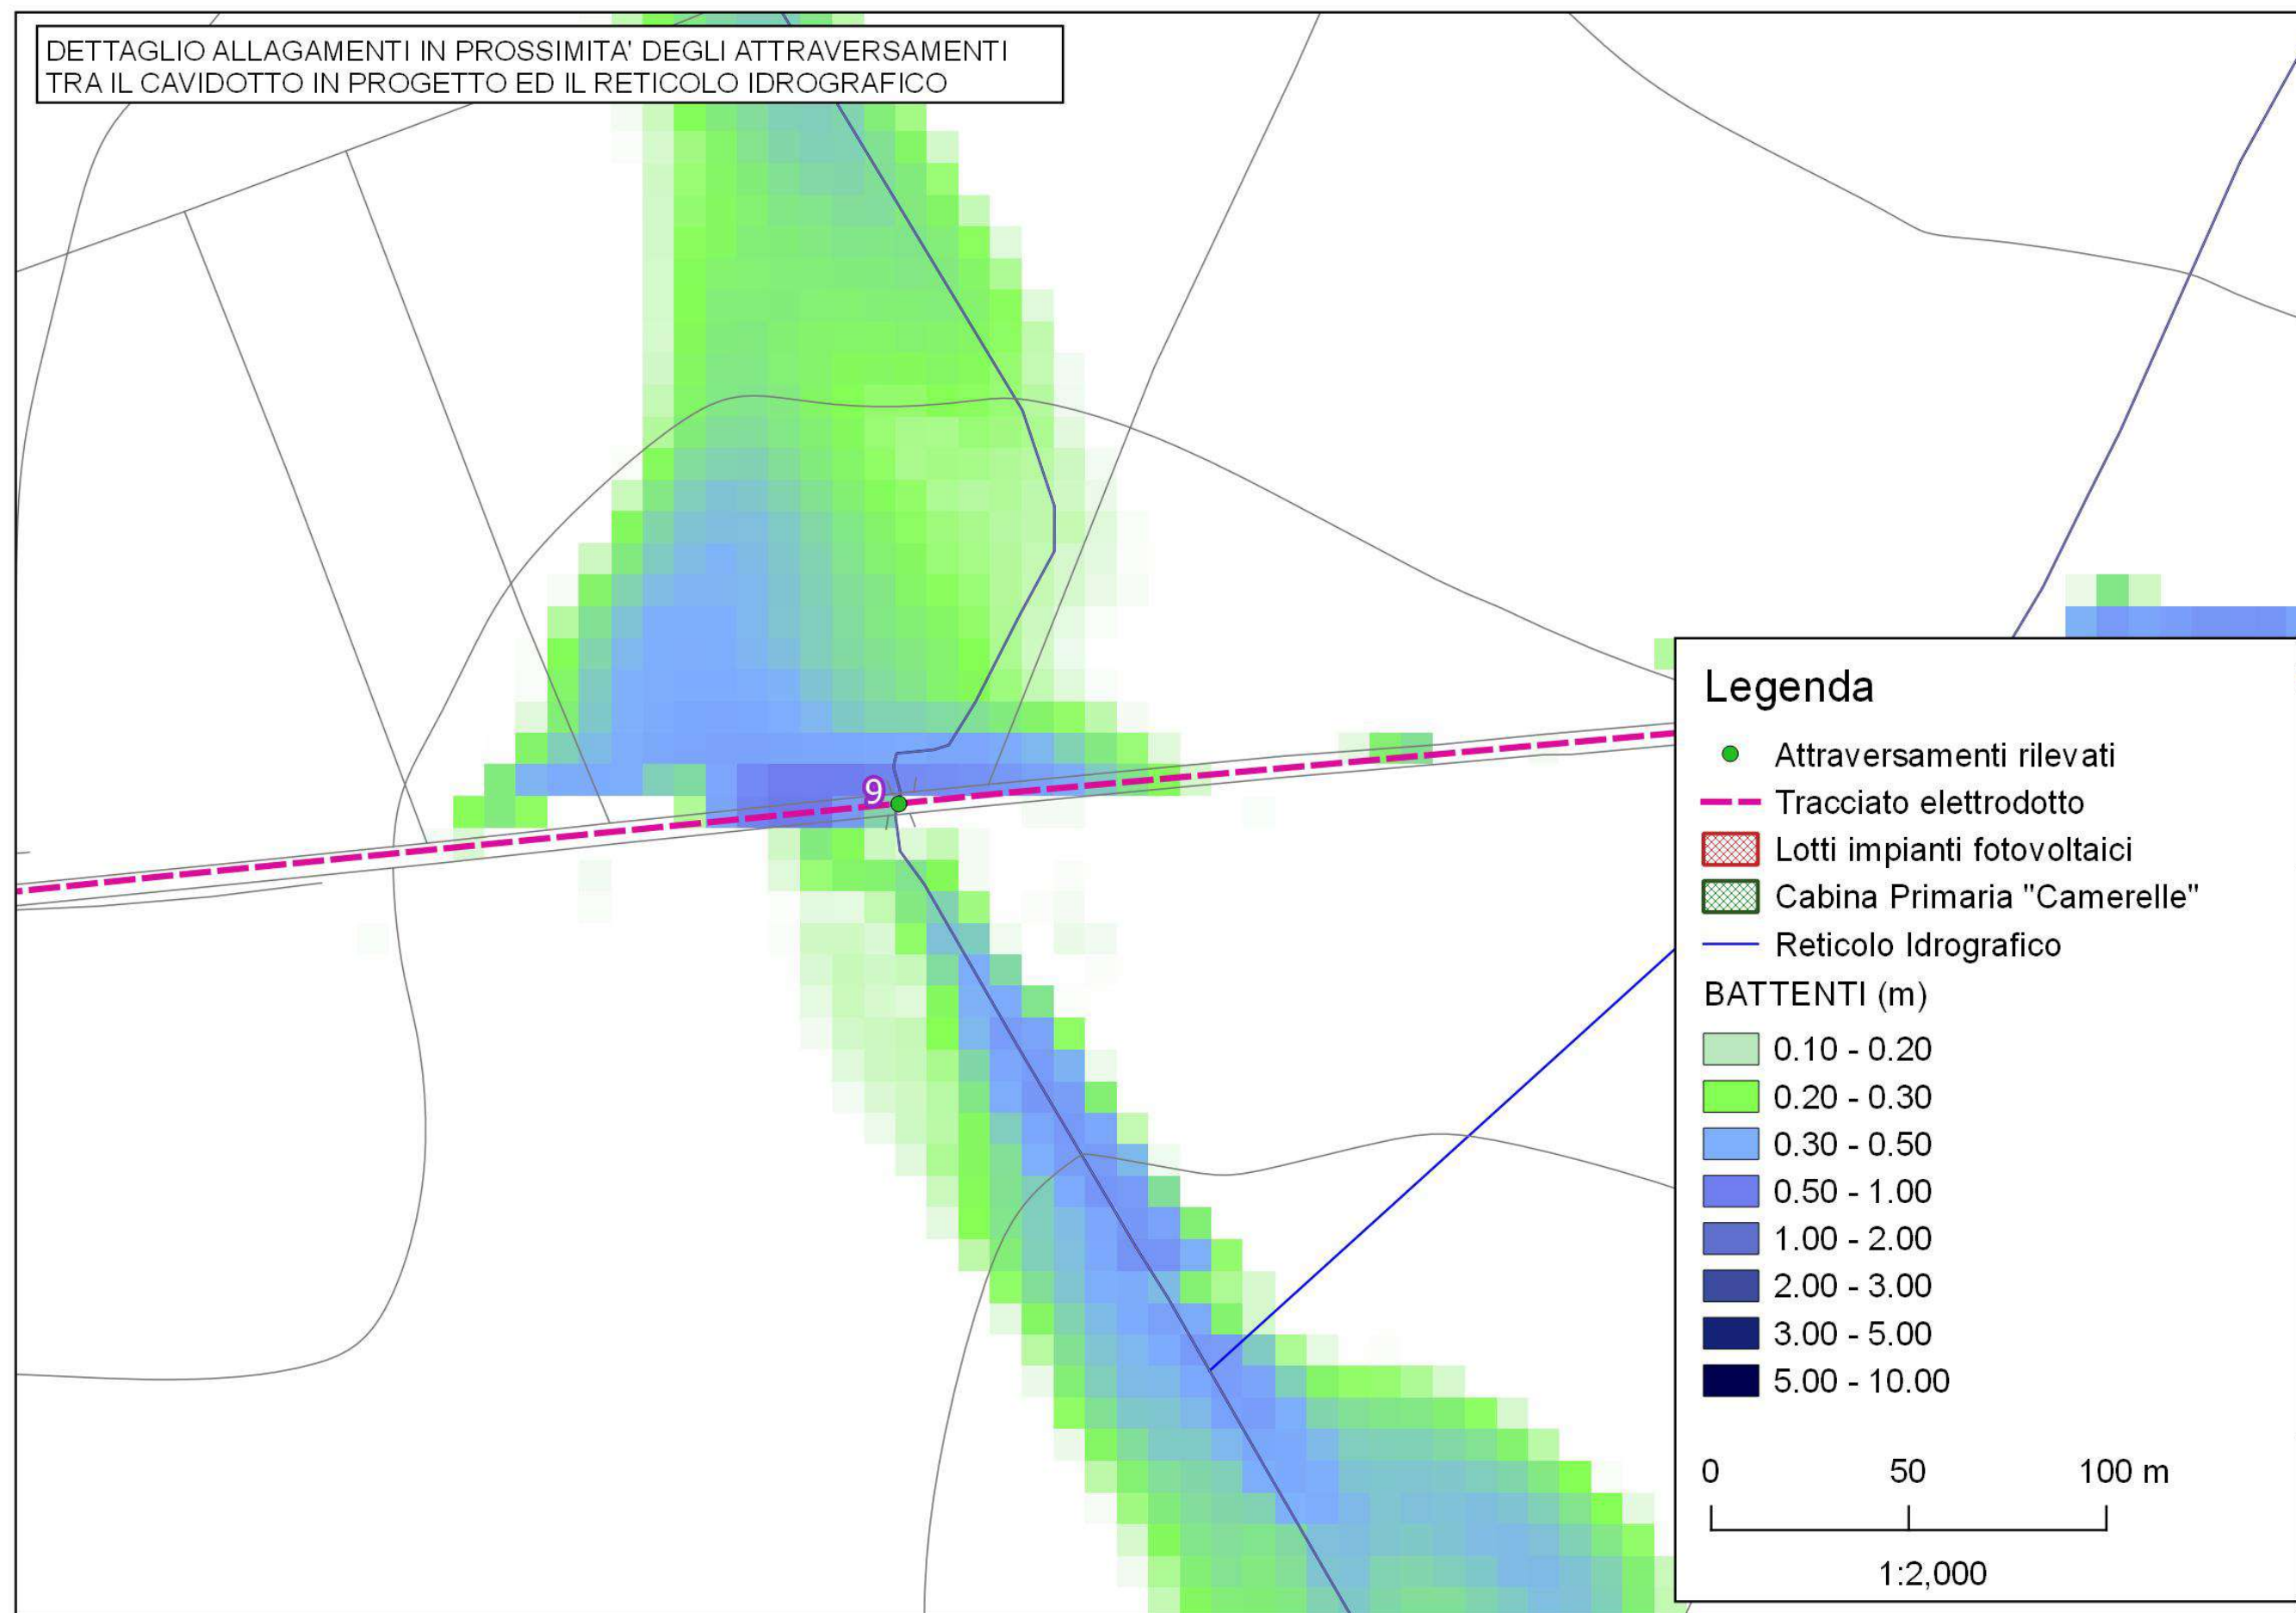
DETTAGLIO ALLAGAMENTI IN PROSSIMITA' DEGLI ATTRAVERSAMENTI TRA IL CAVIDOTTO IN PROGETTO ED IL RETICOLO IDROGRAFICO

9

Legenda
Attraversamenti rilevati
Tracciato elettrodotto
Lotti impianti fotovoltaici
Cabina Primaria "Camerelle"
Reticolo Idrografico
BATTENTI (m)
0.10 - 0.20
0.20 - 0.30
0.30 - 0.50
0.50 - 1.00
1.00 - 2.00
2.00 - 3.00
3.00 - 5.00
5.00 - 10.00

0 50 100 m
1:2,000